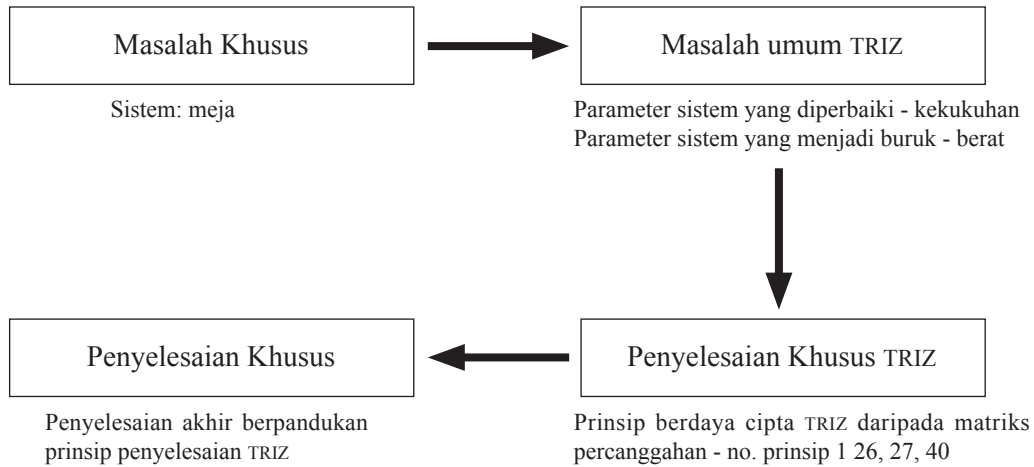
Masalah Khusus

Sistem: meja

Masalah umum TRIZ

Parameter sistem yang diperbaiki - kekukuhan
Parameter sistem yang menjadi buruk - berat

Penyelesaian Khusus

Penyelesaian akhir berpandukan prinsip penyelesaian TRIZ

Penyelesaian Khusus TRIZ

Prinsip berdaya cipta TRIZ daripada matriks percanggahan - no. prinsip 1 26, 27, 40